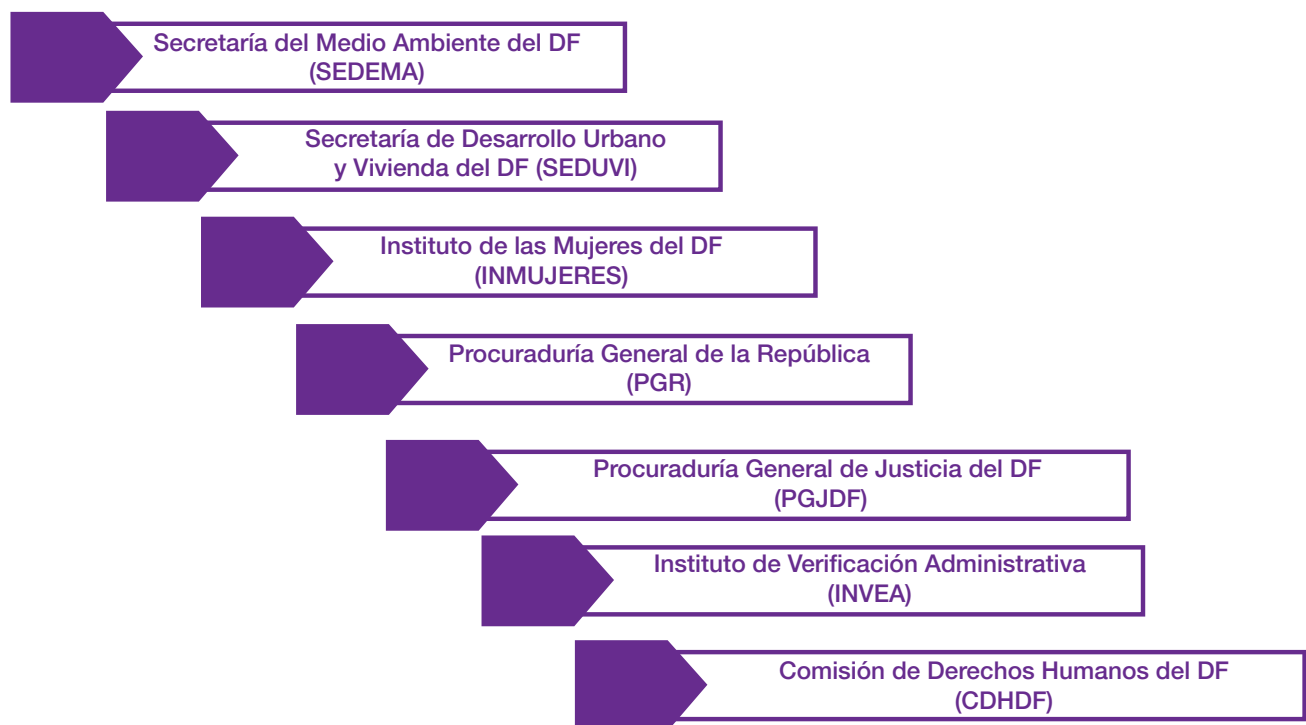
Secretaría del Medio Ambiente del DF (SEDEMA)

Secretaría de Desarrollo Urbano y Vivienda del DF (SEDUVI)

Instituto de las Mujeres del DF (INMUJERES)

Procuraduría General de la República (PGR)

Procuraduría General de Justicia del DF (PGJDF)

Instituto de Verificación Administrativa (INVEA)

Comisión de Derechos Humanos del DF (CDHDF)